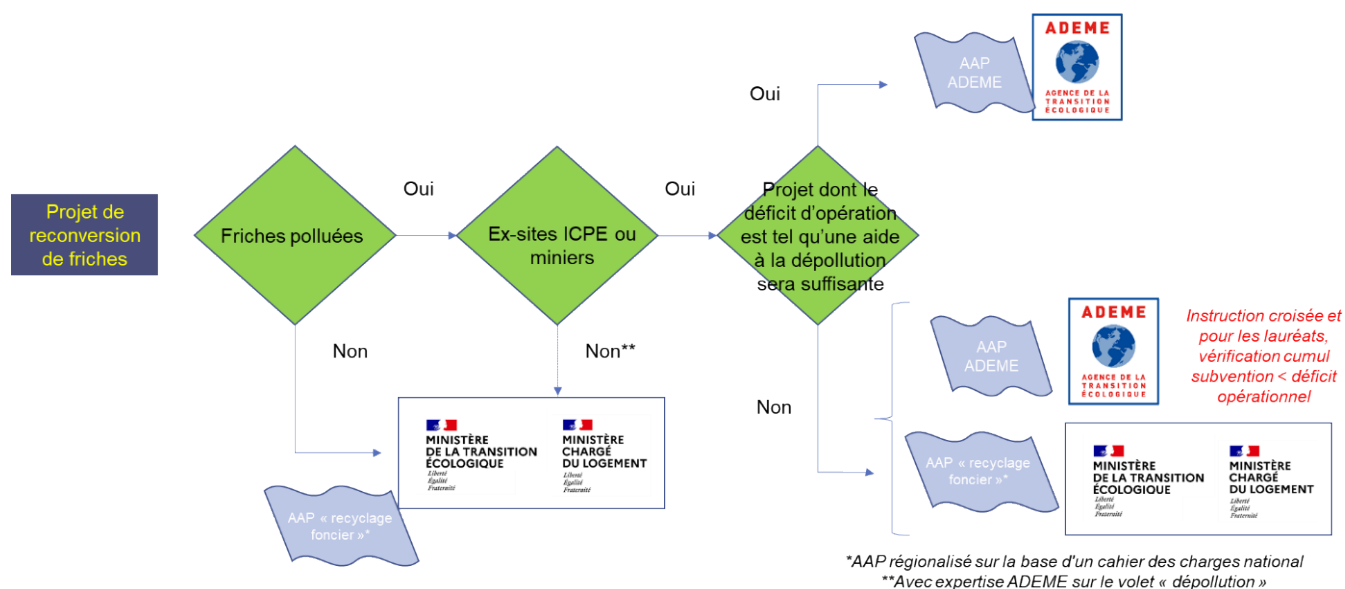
Projet de reconversion de friches

Friches polluées

Oui

Ex-sites ICPE ou miniers

Oui

Projet dont le déficit d'opération est tel qu'une aide à la dépollution sera suffisante

Oui

AAP ADEME

ADEME
AGENCE DE LA TRANSITION ÉCOLOGIQUE

Non

Non**

MINISTÈRE DE LA TRANSITION ÉCOLOGIQUE
Liberté
Égalité
Fraternité

MINISTÈRE CHARGÉ DU LOGEMENT
Liberté
Égalité
Fraternité

AAP « recyclage foncier »*

Non

AAP ADEME

ADEME
AGENCE DE LA TRANSITION ÉCOLOGIQUE

Instruction croisée et pour les lauréats, vérification cumul subvention < déficit opérationnel

AAP « recyclage foncier »*

MINISTÈRE DE LA TRANSITION ÉCOLOGIQUE
Liberté
Égalité
Fraternité

MINISTÈRE CHARGÉ DU LOGEMENT
Liberté
Égalité
Fraternité

*AAP régionalisé sur la base d'un cahier des charges national
**Avec expertise ADEME sur le volet « dépollution »